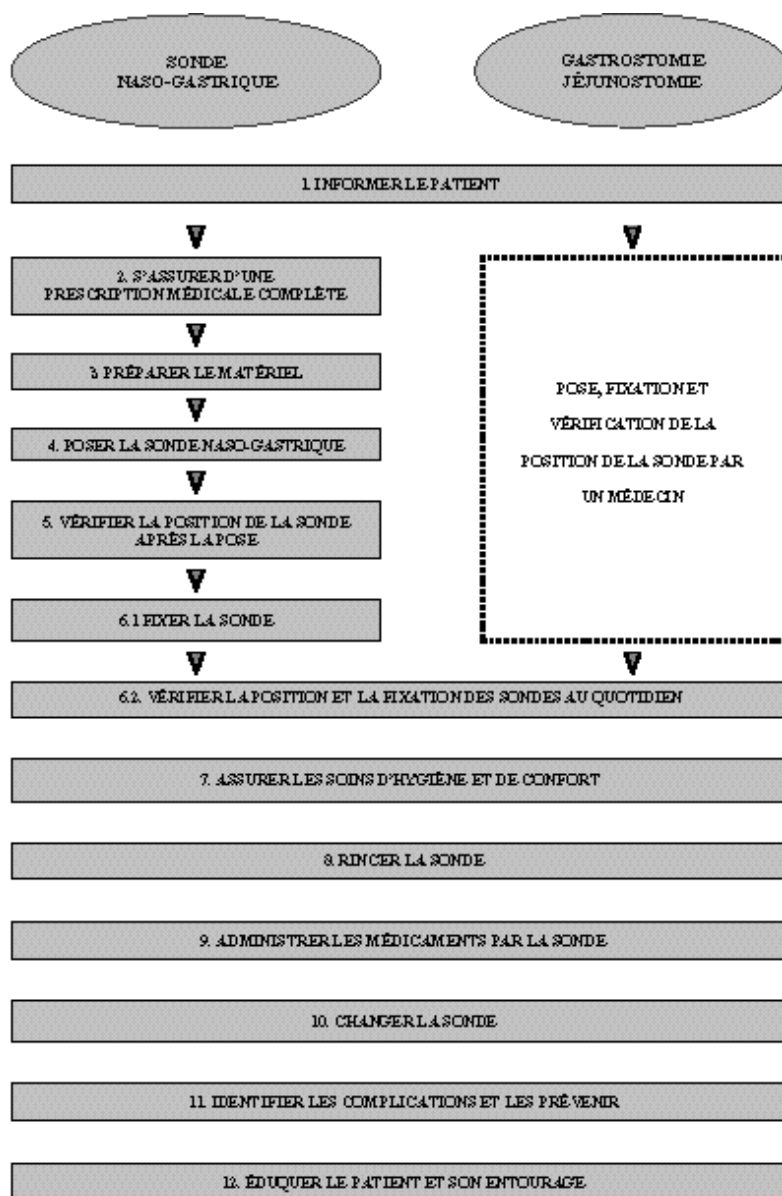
SONDE NASO-GASTRIQUE

GASTROSTOMIE JÉJUNOSTOMIE

1 INFORMER LE PATIENT

2. S'ASSURER D'UNE PRESCRIPTION MÉDICALE COMPLÈTE

3 PRÉPARER LE MATÉRIEL

4. POSER LA SONDE NASO-GASTRIQUE

5. VÉRIFIER LA POSITION DE LA SONDE APRÈS LA POSE

6.1 FIXER LA SONDE

POSE, FIXATION ET VÉRIFICATION DE LA POSITION DE LA SONDE PAR UN MÉDECIN

6.2. VÉRIFIER LA POSITION ET LA FIXATION DES SONDES AU QUOTIDIEN

7. ASSURER LES SOINS D'HYGIÈNE ET DE CONFORT

8. RINCER LA SONDE

9. ADMINISTRER LES MÉDICAMENTS PAR LA SONDE

10. CHANGER LA SONDE

11. IDENTIFIER LES COMPLICATIONS ET LES PRÉVENIR

12. ÉDUQUER LE PATIENT ET SON ENTOURAGE